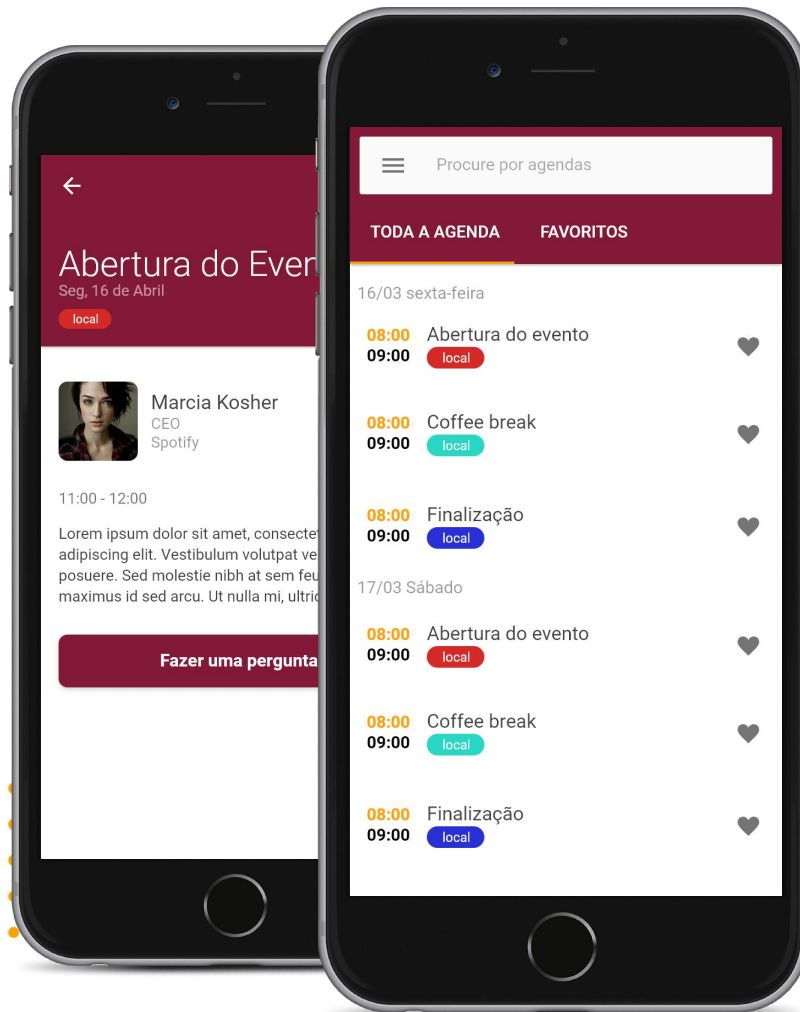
Abertura do Even
Seg, 16 de Abril
local

Marcia Kosher
CEO
Spotify

11:00 - 12:00

Lorem ipsum dolor sit amet, consecte adipiscing elit. Vestibulum volutpat ve posuere. Sed molestie nibh at sem feu maximus id sed arcu. Ut nulla mi, ultric

Fazer uma pergunta

Procure por agendas

TODA A AGENDA
FAVORITOS

16/03 sexta-feira

08:00
09:00
Abertura do evento
local

08:00
09:00
Coffee break
local

08:00
09:00
Finalização
local

17/03 Sábado

08:00
09:00
Abertura do evento
local

08:00
09:00
Coffee break
local

08:00
09:00
Finalização
local